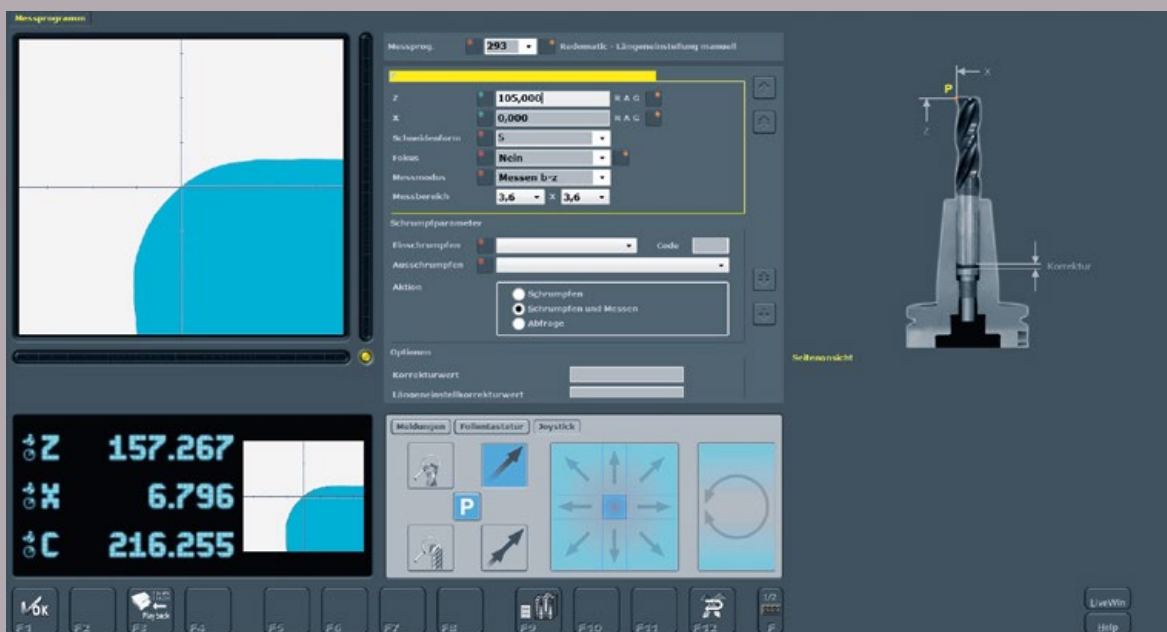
Messprogramm

Messprog. 293 Redomatic - Längeneinstellung manuell

P

Z 105,000 R A G
X 0,000 R A G
Schneidenform 5
Fokus Nein
Messmodus Messen b-z
Messbereich 3,6 X 3,6

Schrumpfparameter
Einschrumpfen Code
Ausschrumpfen
Aktion
Schrumpfen
Schrumpfen und Messen
Abfrage

Optionen
Korrekturwert
Längeneinstellkorrekturwert

P
X
Z
Korrektur

Seitenansicht

Z 157.267
X 6.796
C 216.255

Meldungen Folientastatur Joystick

P

OK
F1 F2 Play back F3 F4 F5 F6 F7 F8 F9 F10 F11 F12 1/2 F

LiveWin
Help